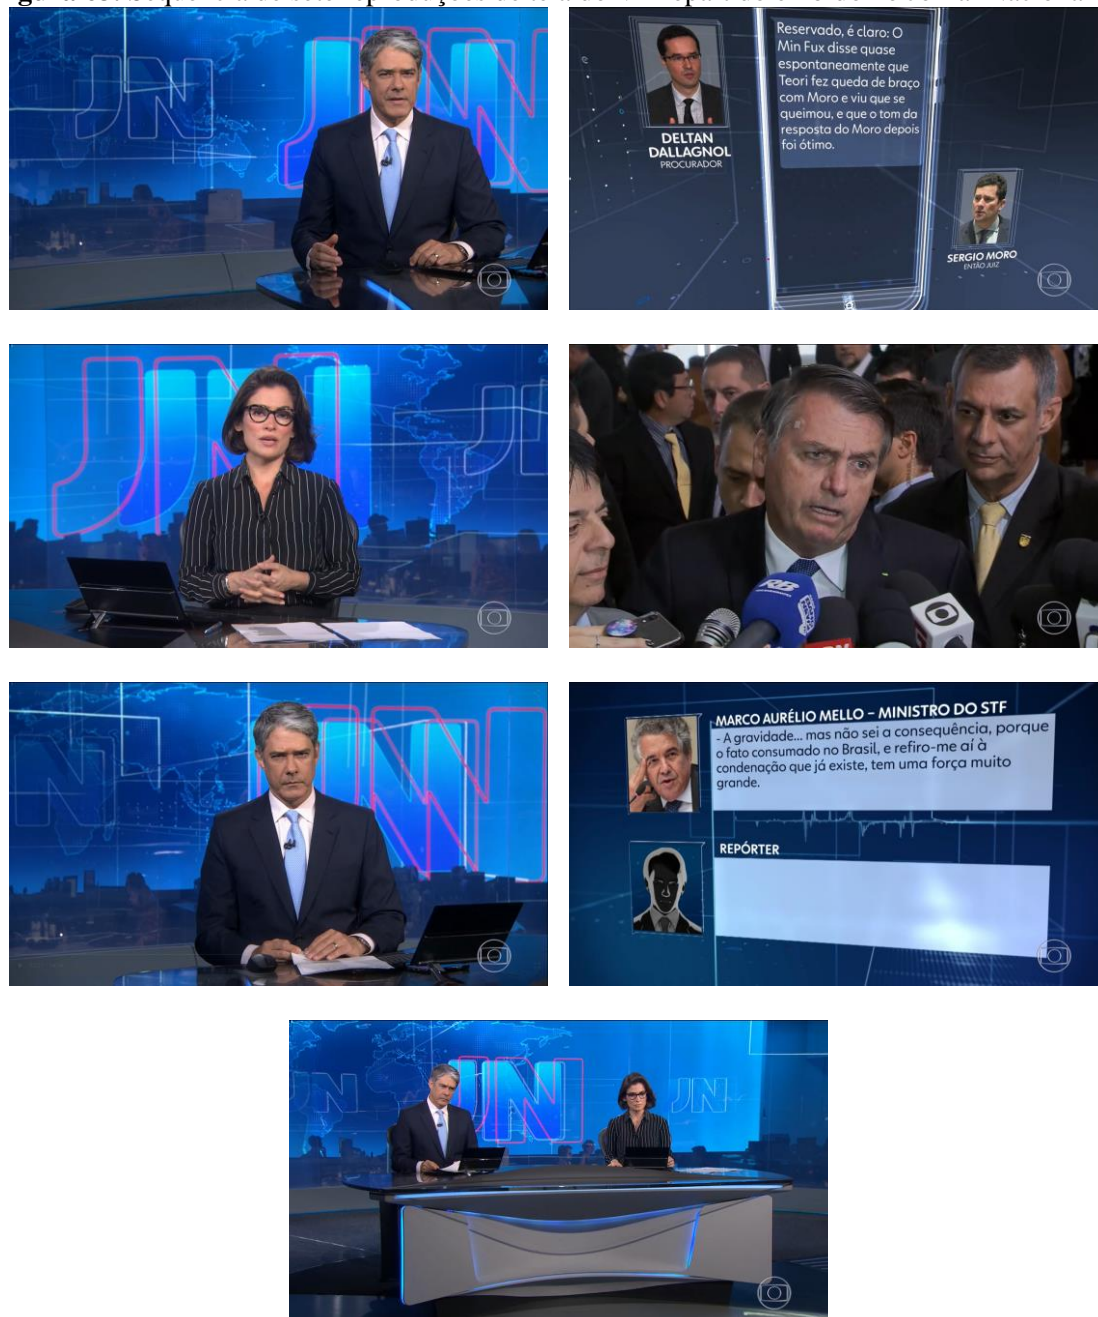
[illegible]

Reservado, é claro: O Min Fux disse quase espontaneamente que Teori fez queda de braço com Moro e viu que se queimou, e que o tom da resposta do Moro depois foi ótimo.

DELTAN DALLAGNOL
PROCURADOR

SERGIO MORO
ENTÃO JUIZ

MARCO AURÉLIO MELLO – MINISTRO DO STF
- A gravidade... mas não sei a consequência, porque o fato consumado no Brasil, e refiro-me aí à condenação que já existe, tem uma força muito grande.

REPÓRTER